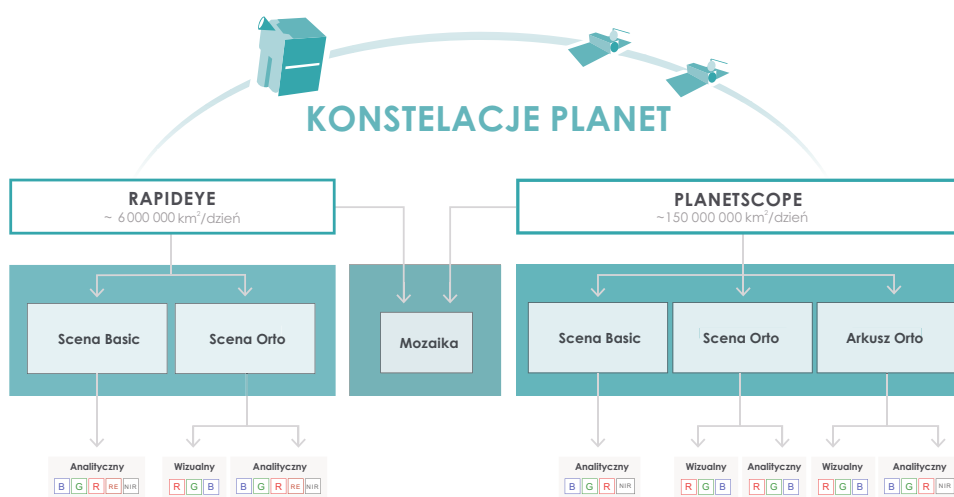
KONSTELACJE PLANET

RAPIDEYE
~ 6 000 000 km$^2$/dzień

PLANETSCOPE
~150 000 000 km$^2$/dzień

Scena Basic

Scena Orto

Mozaika

Scena Basic

Scena Orto

Arkusz Orto

Analityczny
B G R RE NIR

Wizualny
R G B

Analityczny
B G R RE NIR

Analityczny
B G R NIR

Wizualny
R G B

Analityczny
R G B

Wizualny
R G B

Analityczny
B G R NIR